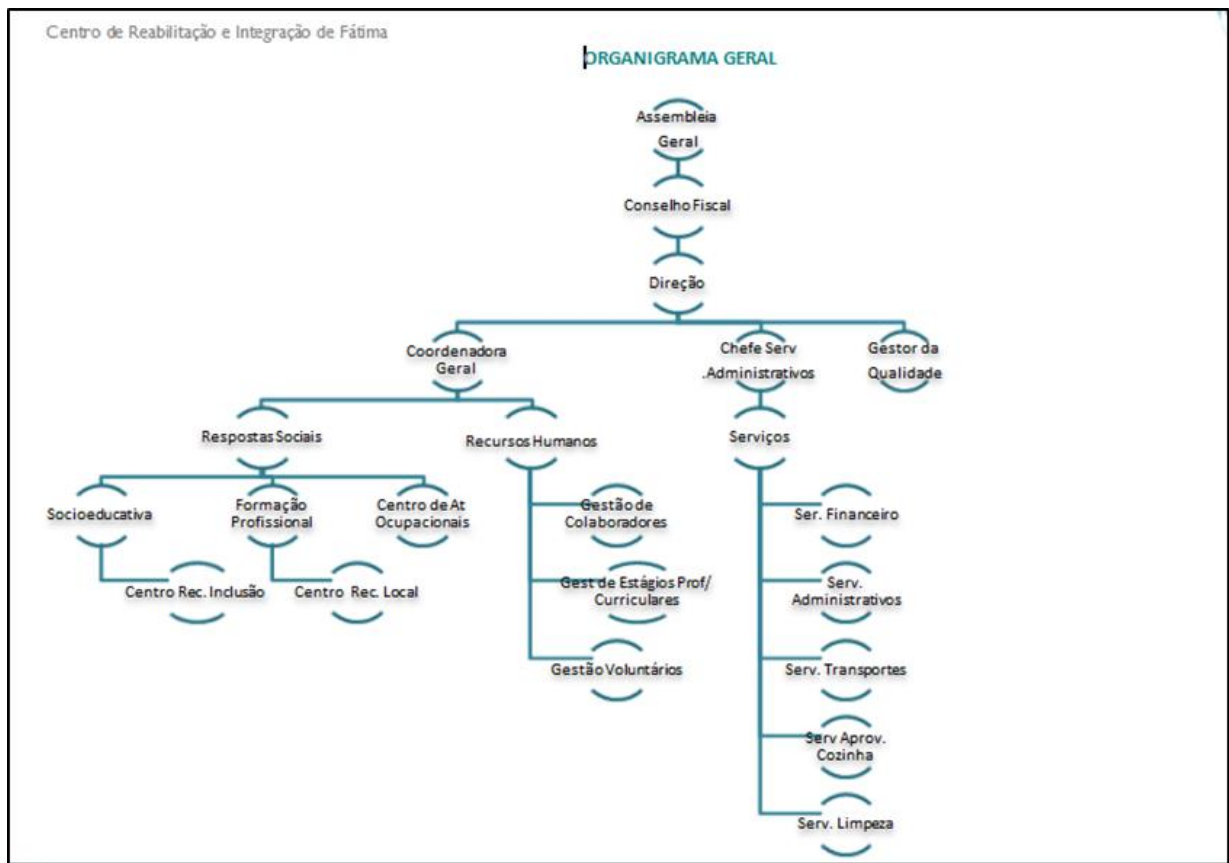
Centro de Reabilitação e Integração de Fátima

ORGANIGRAMA GERAL

Assembleia Geral

Conselho Fiscal

Direção

Coordenadora Geral

Chefe Serv .Administrativos

Gestor da Qualidade

Respostas Sociais

Recursos Humanos

Serviços

Socioeducativa

Formação Profissional

Centro de At Ocupacionais

Centro Rec. Inclusão

Centro Rec. Local

Gestão de Colaboradores

Gest de Estágios Prof/ Curriculares

Gestão Voluntários

Ser. Financeiro

Serv. Administrativos

Serv. Transportes

Serv Aprov. Cozinha

Serv. Limpeza